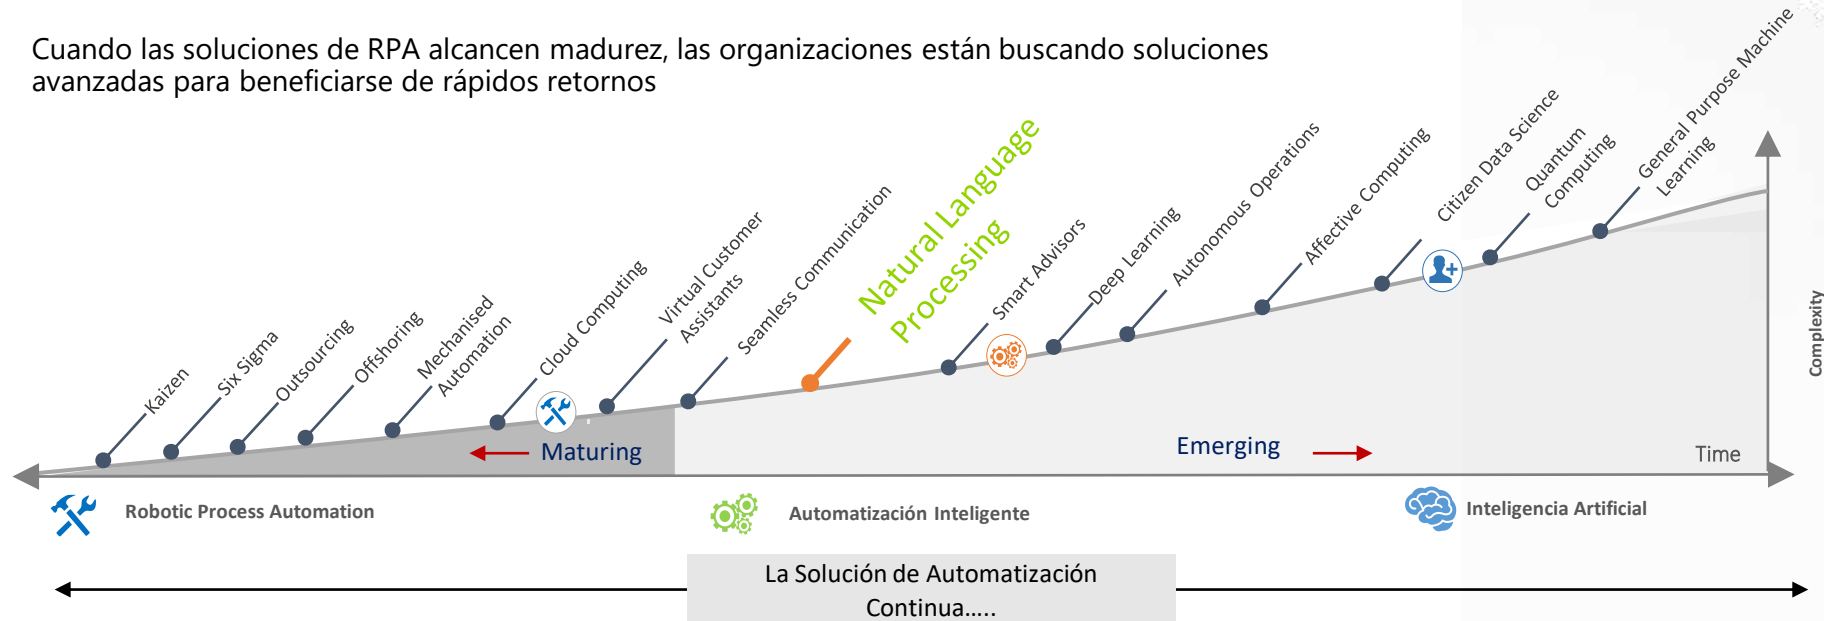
Cuando las soluciones de RPA alcancen madurez, las organizaciones están buscando soluciones avanzadas para beneficiarse de rápidos retornos

Kaizen

Six Sigma

Outsourcing

Offshoring

Mechanised Automation

Cloud Computing

Virtual Customer Assistants

Seamless Communication

Natural Language Processing

Smart Advisors

Deep Learning

Autonomous Operations

Affective Computing

Citizen Data Science

Quantum Computing

General Purpose Machine Learning

Complexity

Maturing

Emerging

Time

Robotic Process Automation

Automatización Inteligente

Inteligencia Artificial

La Solución de Automatización Continua.....